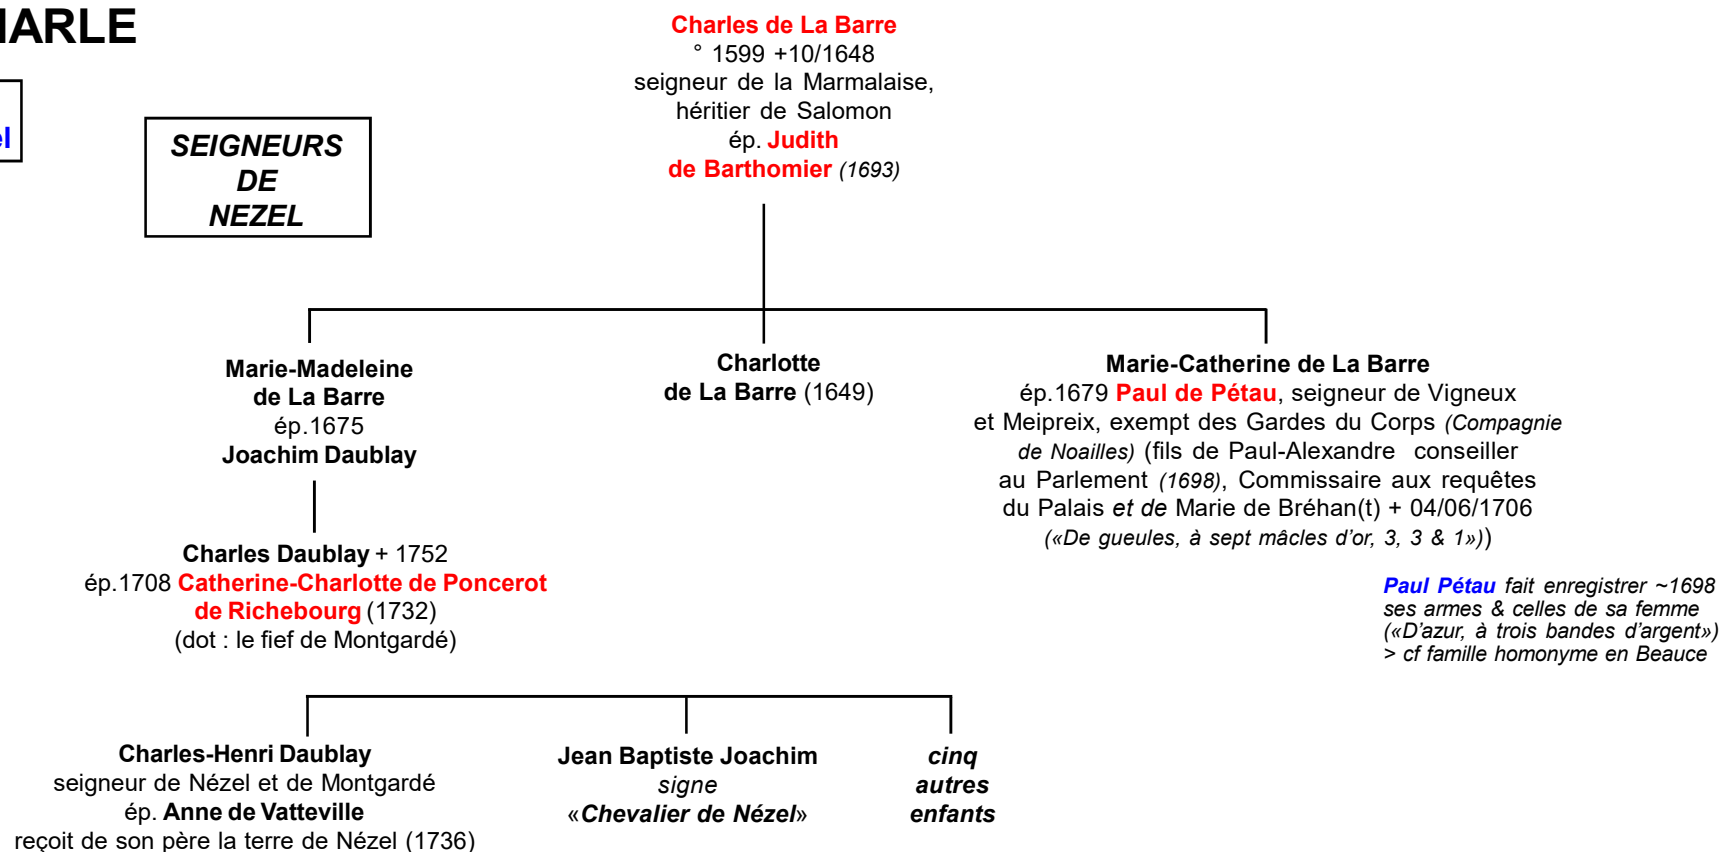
ARLE

l

SEIGNEURS DE NEZEL

Charles de La Barre
° 1599 +10/1648
seigneur de la Marmalaise, héritier de Salomon
ép. Judith de Barthomier (1693)

Marie-Madeleine de La Barre
ép.1675
Joachim Daublay

Charlotte de La Barre (1649)

Marie-Catherine de La Barre
ép.1679 Paul de Pétau, seigneur de Vigneux et Meipreix, exempt des Gardes du Corps (Compagnie de Noailles) (fils de Paul-Alexandre conseiller au Parlement (1698), Commissaire aux requêtes du Palais et de Marie de Bréhan(t) + 04/06/1706
(«De gueules, à sept mâcles d'or, 3, 3 & 1»))

Paul Pétau fait enregistrer ~1698 ses armes & celles de sa femme («D'azur, à trois bandes d'argent») > cf famille homonyme en Beauce

Charles Daublay + 1752
ép.1708 Catherine-Charlotte de Poncerot de Richebourg (1732)
(dot : le fief de Montgardé)

Charles-Henri Daublay
seigneur de Nézel et de Montgardé
ép. Anne de Vatteville
reçoit de son père la terre de Nézel (1736)

Jean Baptiste Joachim
signe
«Chevalier de Nézel»

cinq autres enfants